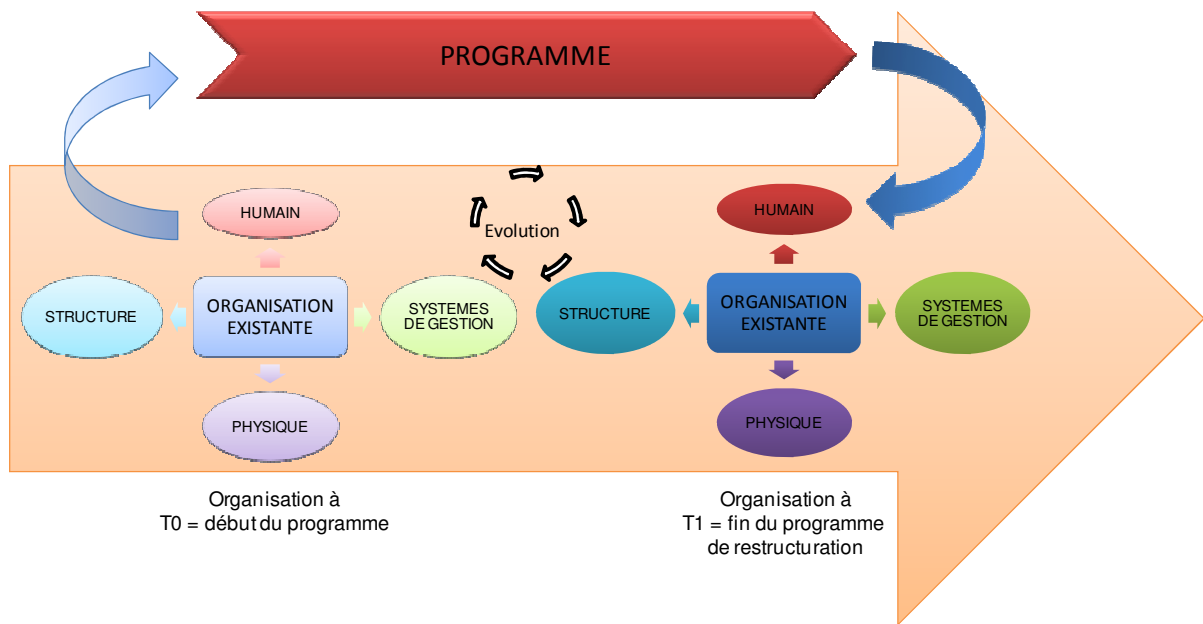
PROGRAMME

HUMAIN

STRUCTURE

ORGANISATION EXISTANTE

SYSTEMES DE GESTION

PHYSIQUE

Evolution

HUMAIN

STRUCTURE

ORGANISATION EXISTANTE

SYSTEMES DE GESTION

PHYSIQUE

Organisation à T0 = début du programme

Organisation à T1 = fin du programme de restructuration